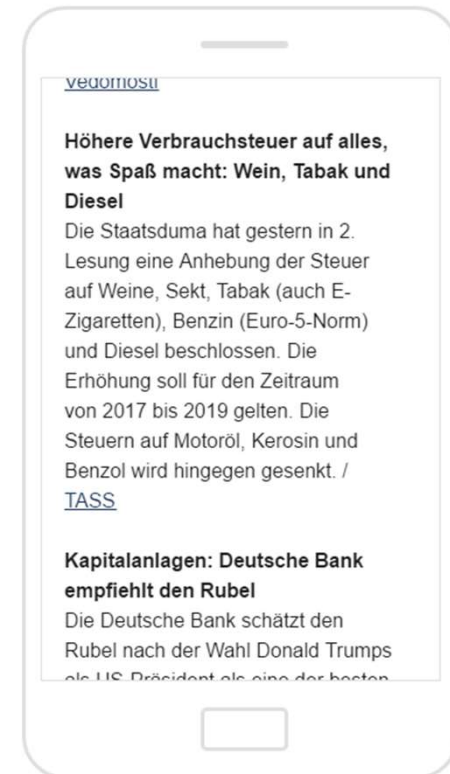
Vedomosti

Höhere Verbrauchsteuer auf alles, was Spaß macht: Wein, Tabak und Diesel
Die Staatsduma hat gestern in 2. Lesung eine Anhebung der Steuer auf Weine, Sekt, Tabak (auch E-Zigaretten), Benzin (Euro-5-Norm) und Diesel beschlossen. Die Erhöhung soll für den Zeitraum von 2017 bis 2019 gelten. Die Steuern auf Motoröl, Kerosin und Benzol wird hingegen gesenkt. / TASS

Kapitalanlagen: Deutsche Bank empfiehlt den Rubel
Die Deutsche Bank schätzt den Rubel nach der Wahl Donald Trumps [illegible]